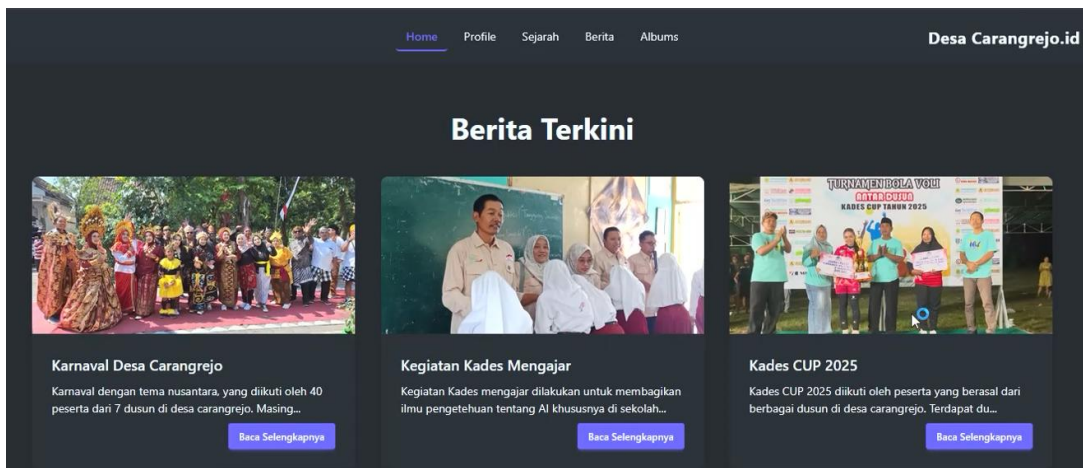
Home Profile Sejarah Berita Albums

Desa Carangrejo.id

Berita Terkini

TURNAMEN BOLA VOLI ANTAR DUSUN KADES CUP TAHUN 2025

Karnaval Desa Carangrejo

Karnaval dengan tema nusantara, yang diikuti oleh 40 peserta dari 7 dusun di desa carangrejo. Masing...

Baca Selengkapnya

Kegiatan Kades Mengajar

Kegiatan Kades mengajar dilakukan untuk membagikan ilmu pengetehuan tentang AI khususnya di sekolah...

Baca Selengkapnya

Kades CUP 2025

Kades CUP 2025 diikuti oleh peserta yang berasal dari berbagai dusun di desa carangrejo. Terdapat du...

Baca Selengkapnya